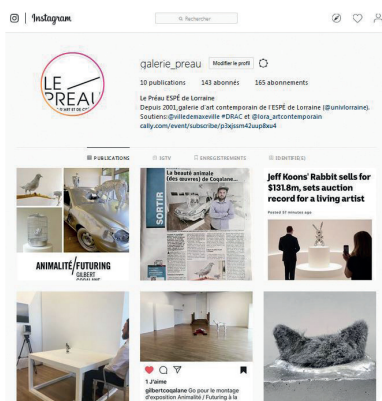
Instagram

Rechercher

galerie_preau Modifier le profil

10 publications 143 abonnés 165 abonnements

Le Préau ESPÉ de Lorraine
Depuis 2001,galerie d'art contemporain de l'ESPÉ de Lorraine (@univlorraine).
Soutiens:@villedemaxeville #DRAC et @lora_artcontemporain
cally.com/event/subscribe/p3xjssm42uup8xu4

LE PRÉAU

PUBLICATIONS IGTV ENREGISTREMENTS IDENTIFIÉ(E)S

ANIMALITÉ/FUTURING
GILBERT COQALANE

SORTIR
La beauté animale (des œuvres) de Coqalane...

Jeff Koons' Rabbit sells for $131.8m, sets auction record for a living artist

Posted 37 minutes ago

1 J'aime
gilbertcoqalane Go pour le montage d'exposition Animalité / Futuring à la